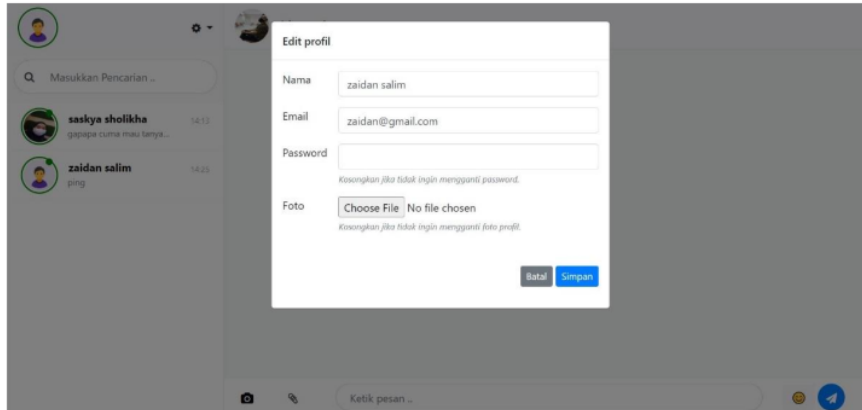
Masukkan Pencarian ..

saskya sholikha 14:12
gapapa cuma mau tanya...

zaidan salim 14:25
ping

Edit profil

Nama
zaidan salim

Email
zaidan@gmail.com

Password

Kosongkan jika tidak ingin mengganti password.

Foto
Choose File No file chosen
Kosongkan jika tidak ingin mengganti foto profil.

Batal Simpan

Ketik pesan ..